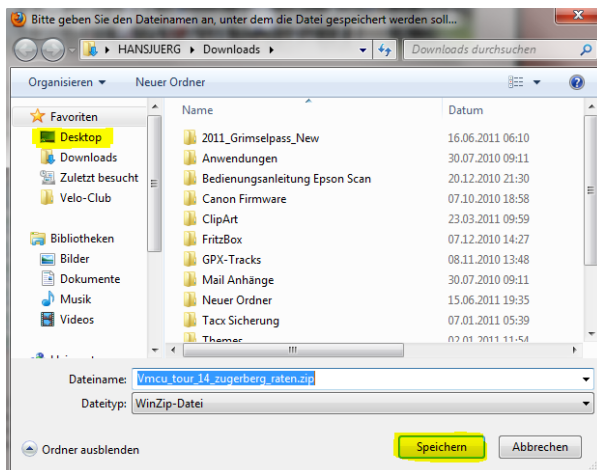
Bitte geben Sie den Dateinamen an, unter dem die Datei gespeichert werden soll...

HANSJUERG ▸ Downloads ▸

Downloads durchsuchen

Organisieren ▾ Neuer Ordner

Favoriten
Desktop
Downloads
Zuletzt besucht
Velo-Club

Bibliotheken
Bilder
Dokumente
Musik
Videos

| Name | Datum |
|---|---|
| 2011_Grimselpass_New | 16.06.2011 06:10 |
| Anwendungen | 30.07.2010 09:11 |
| Bedienungsanleitung Epson Scan | 20.12.2010 21:30 |
| Canon Firmware | 07.10.2010 18:58 |
| ClipArt | 23.03.2011 09:59 |
| FritzBox | 07.12.2010 14:27 |
| GPX-Tracks | 08.11.2010 13:48 |
| Mail Anhänge | 30.07.2010 09:11 |
| Neuer Ordner | 15.06.2011 19:35 |
| Tacx Sicherung | 07.01.2011 05:39 |
| Themes | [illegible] |

Dateiname: Vmcu_tour_14_zugerberg_raten.zip
Dateityp: WinZip-Datei

Ordner ausblenden

Speichern
Abbrechen